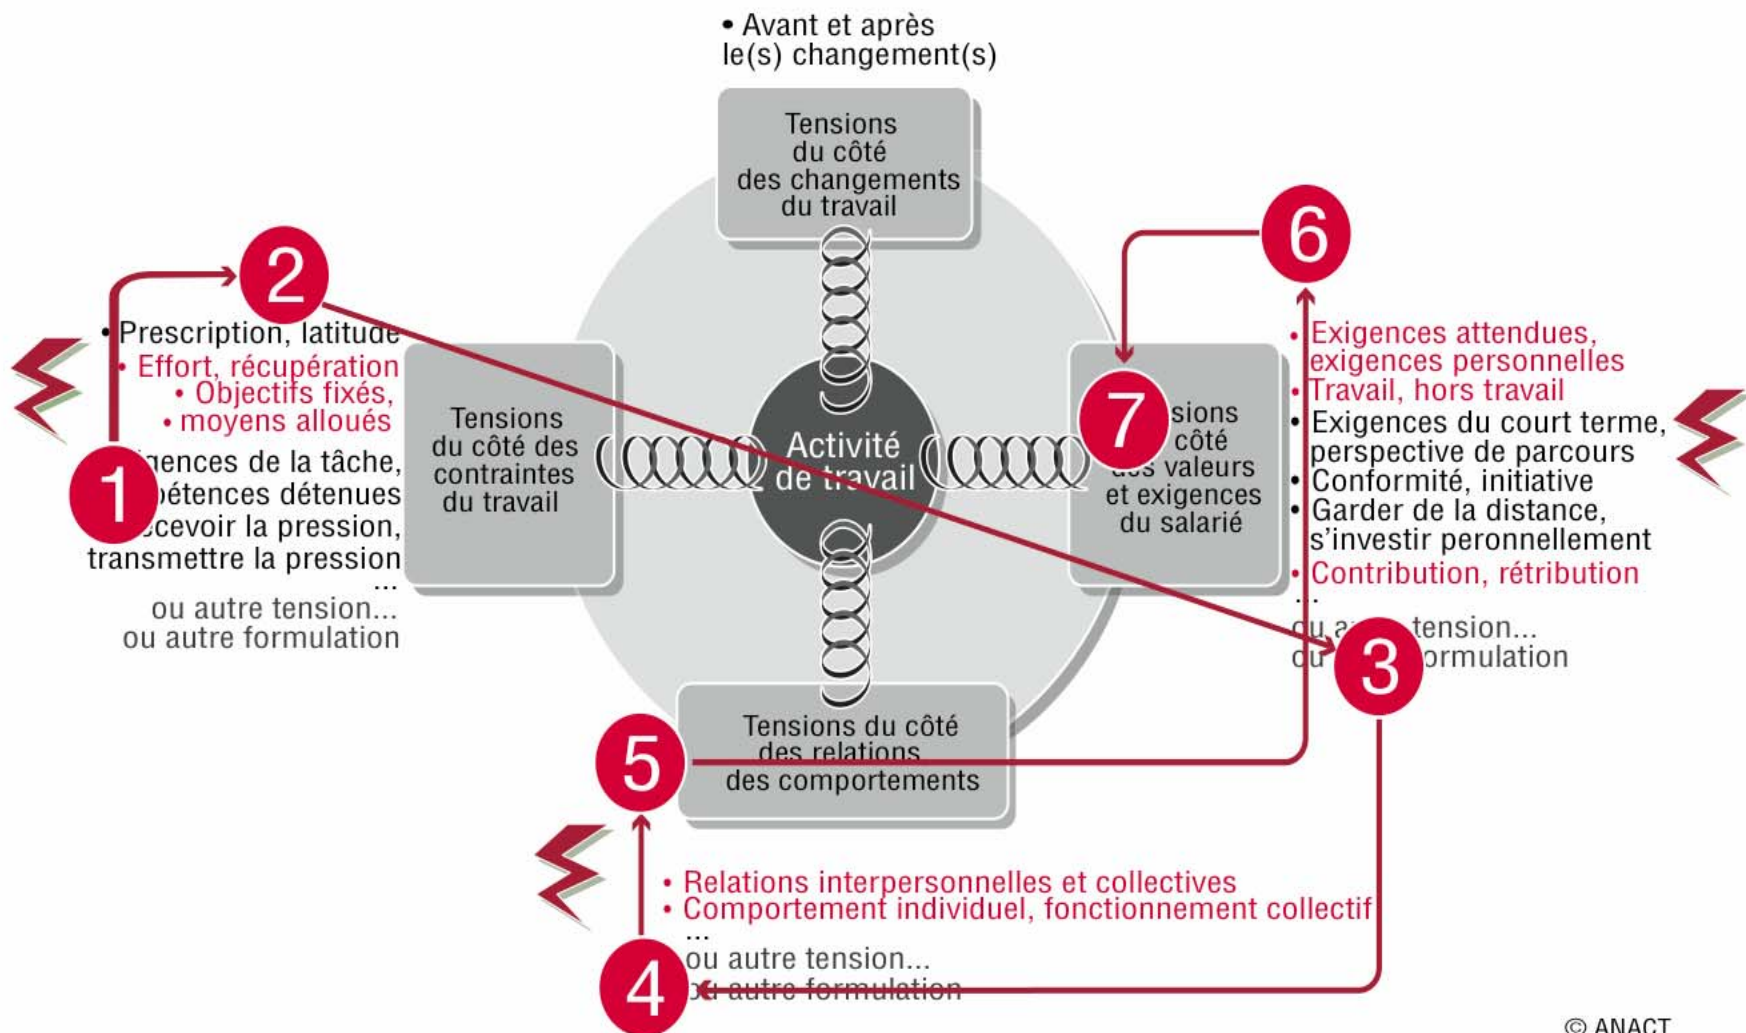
• Avant et après le(s) changement(s)

Tensions du côté des changements du travail

• Prescription, latitude
• Effort, récupération
• Objectifs fixés,
• moyens alloués
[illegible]gences de la tâche,
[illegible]pétences détenues
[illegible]cevoir la pression,
transmettre la pression
...
ou autre tension...
ou autre formulation

Tensions du côté des contraintes du travail

Activité de travail

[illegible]sions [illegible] côté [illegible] valeurs et exigences du salarié

• Exigences attendues, exigences personnelles
• Travail, hors travail
• Exigences du court terme, perspective de parcours
• Conformité, initiative
• Garder de la distance, s'investir peronnellement
• Contribution, rétribution
...
ou a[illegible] tension...
ou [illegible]ormulation

Tensions du côté des relations des comportements

• Relations interpersonnelles et collectives
• Comportement individuel, fonctionnement collectif
...
ou autre tension...
ou autre formulation

1
2
3
4
5
6
7

© ANACT